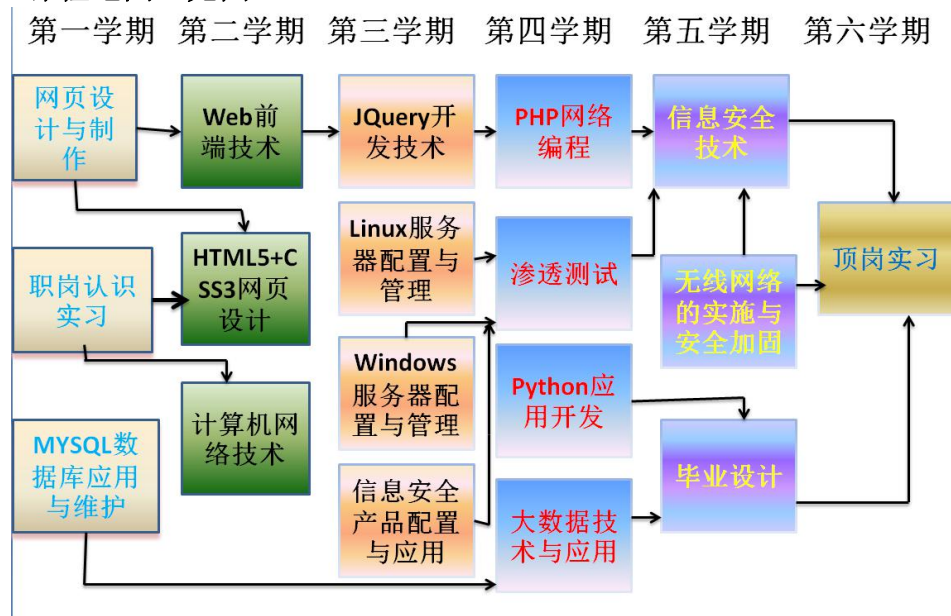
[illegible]

第一学期 第二学期 第三学期 第四学期 第五学期 第六学期

网页设计与制作

Web前端技术

JQuery开发技术

PHP网络编程

信息安全技术

HTML5+CSS3网页设计

Linux服务器配置与管理

渗透测试

无线网络的实施与安全加固

顶岗实习

职岗认识实习

计算机网络技术

Windows服务器配置与管理

Python应用开发

MYSQL数据库应用与维护

信息安全产品配置与应用

大数据技术与应用

毕业设计